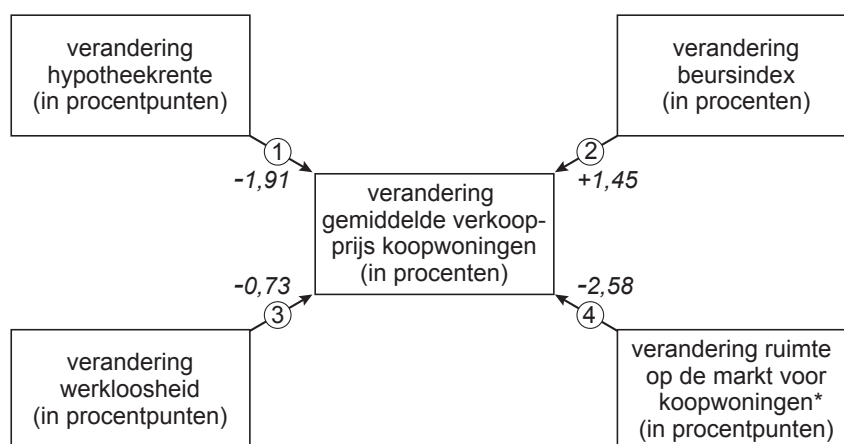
verandering hypotheekrente (in procentpunten)

verandering beursindex (in procenten)

1

-1,91

2

+1,45

verandering gemiddelde verkoopprijs koopwoningen (in procenten)

-0,73

3

-2,58

4

verandering werkloosheid (in procentpunten)

verandering ruimte op de markt voor koopwoningen* (in procentpunten)